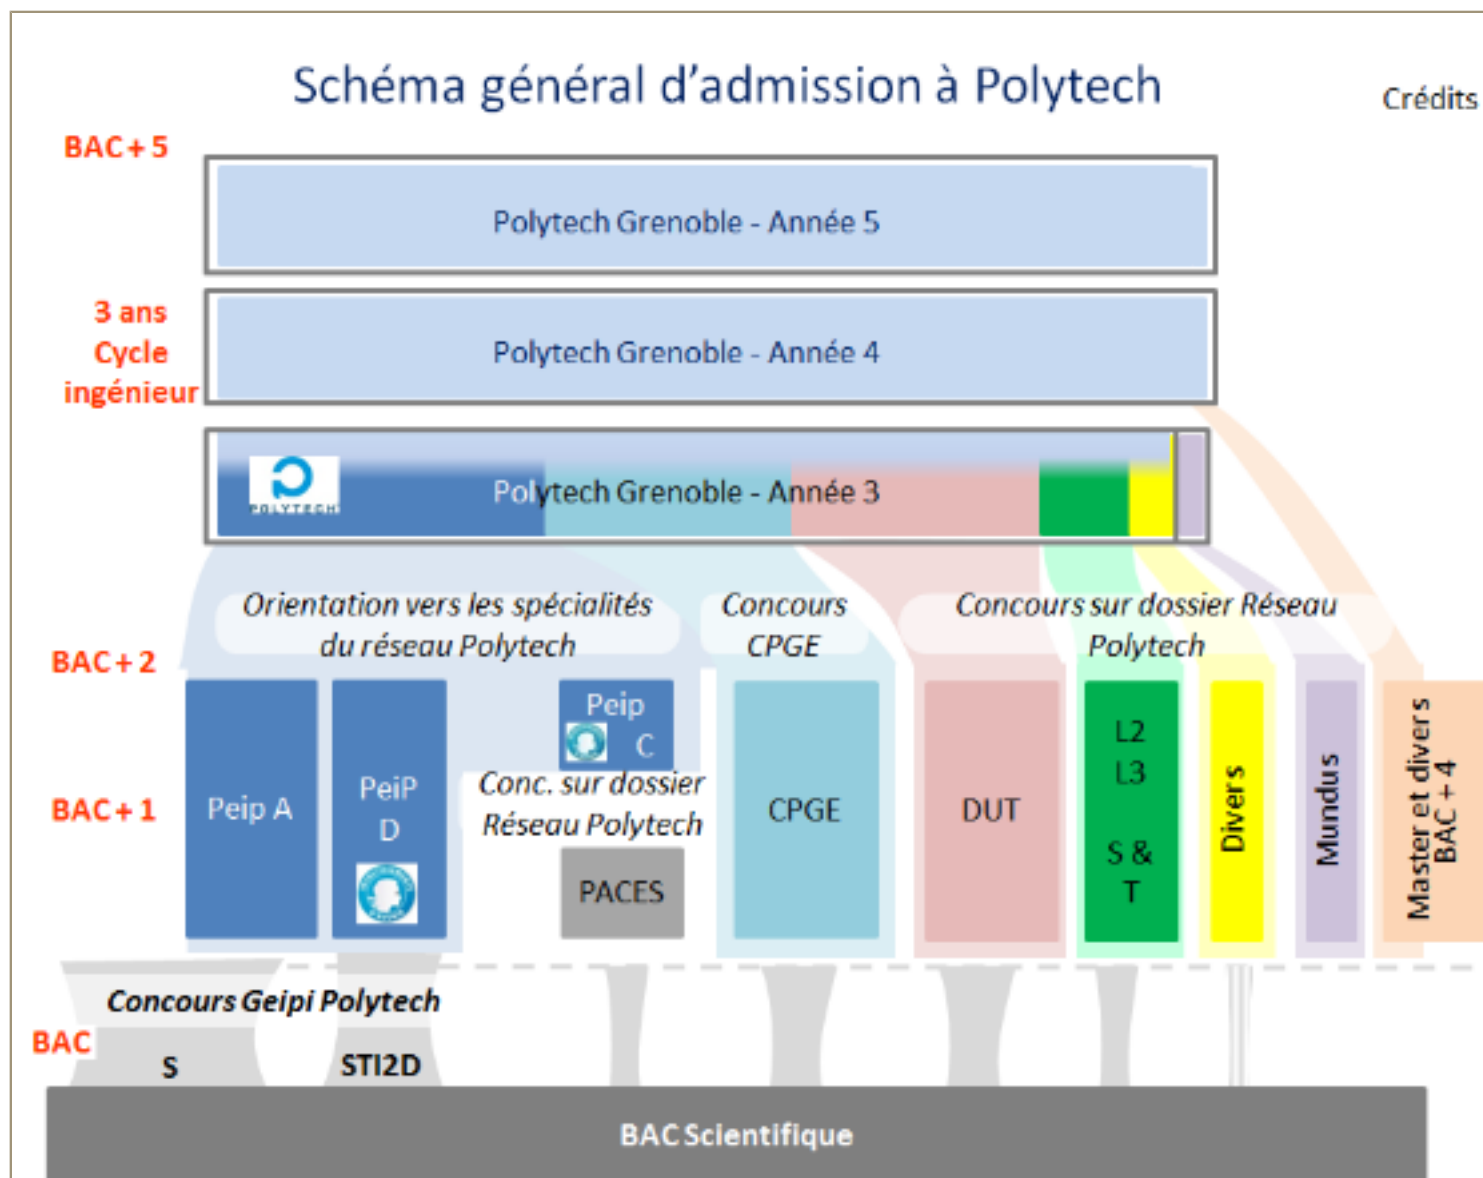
Schéma général d'admission à Polytech

Crédits

BAC+5

Polytech Grenoble - Année 5

3 ans Cycle ingénieur

Polytech Grenoble - Année 4

POLYTECH

Polytech Grenoble - Année 3

Orientation vers les spécialités du réseau Polytech

Concours CPGE

Concours sur dossier Réseau Polytech

BAC+2

BAC+1

Peip A

PeiP D

Peip C

Conc. sur dossier Réseau Polytech

PACES

CPGE

DUT

L2 L3 S & T

Divers

Mundus

Master et divers BAC+4

Concours Geipi Polytech

BAC

S

STI2D

BAC Scientifique